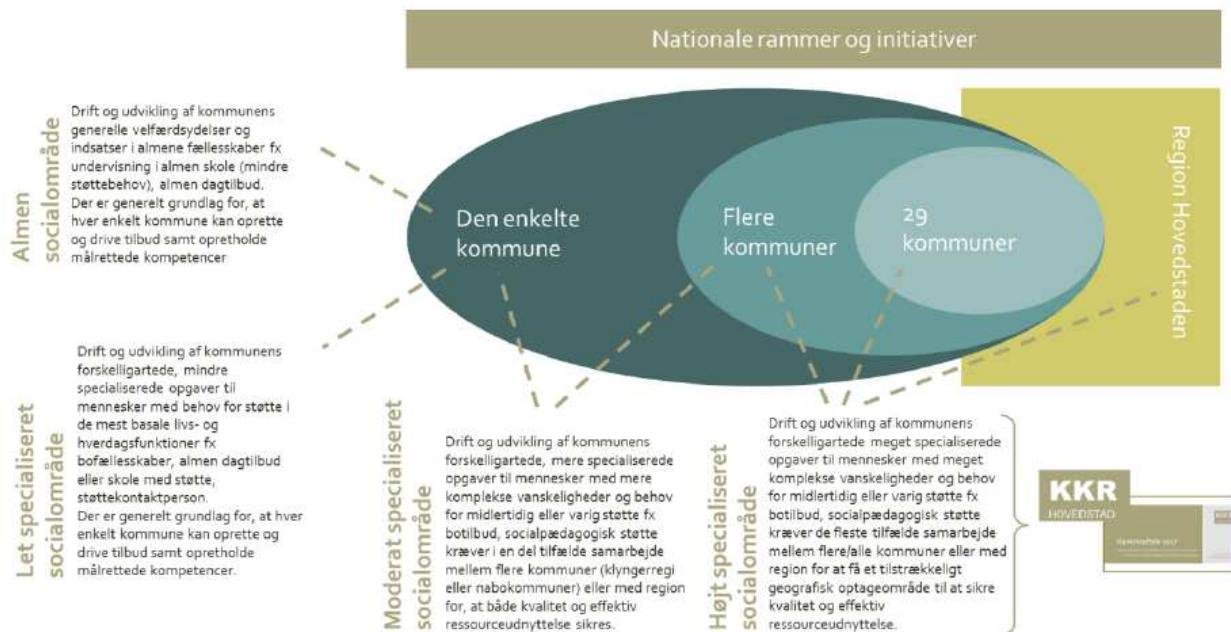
Nationale rammer og initiativer

Almen socialområde

Drift og udvikling af kommunens generelle velfærdsydelser og indsatser i almene fællesskaber fx undervisning i almen skole (mindre støttebehov), almen dagtilbud. Der er generelt grundlag for, at hver enkelt kommune kan oprette og drive tilbud samt opretholde målrettede kompetencer

Den enkelte kommune

Flere kommuner

29 kommuner

Region Hovedstaden

Let specialiseret socialområde

Drift og udvikling af kommunens forskelligartede, mindre specialiserede opgaver til mennesker med behov for støtte i de mest basale livs- og hverdagsfunktioner fx bofællesskaber, almen dagtilbud eller skole med støtte, støttekontaktperson. Der er generelt grundlag for, at hver enkelt kommune kan oprette og drive tilbud samt opretholde målrettede kompetencer.

Moderat specialiseret socialområde

Drift og udvikling af kommunens forskelligartede, mere specialiserede opgaver til mennesker med mere komplekse vanskeligheder og behov for midlertidig eller varig støtte fx botilbud, socialpædagogisk støtte kræver i en del tilfælde samarbejde mellem flere kommuner (klyngerregi eller nabokommuner) eller med region for, at både kvalitet og effektiv ressourceudnyttelse sikres.

Højt specialiseret socialområde

Drift og udvikling af kommunens forskelligartede meget specialiserede opgaver til mennesker med meget komplekse vanskeligheder og behov for midlertidig eller varig støtte fx botilbud, socialpædagogisk støtte kræver de fleste tilfælde samarbejde mellem flere/alle kommuner eller med region for at få et tilstrækkeligt geografisk optageområde til at sikre kvalitet og effektiv ressourceudnyttelse.

KKR HOVEDSTAD

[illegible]